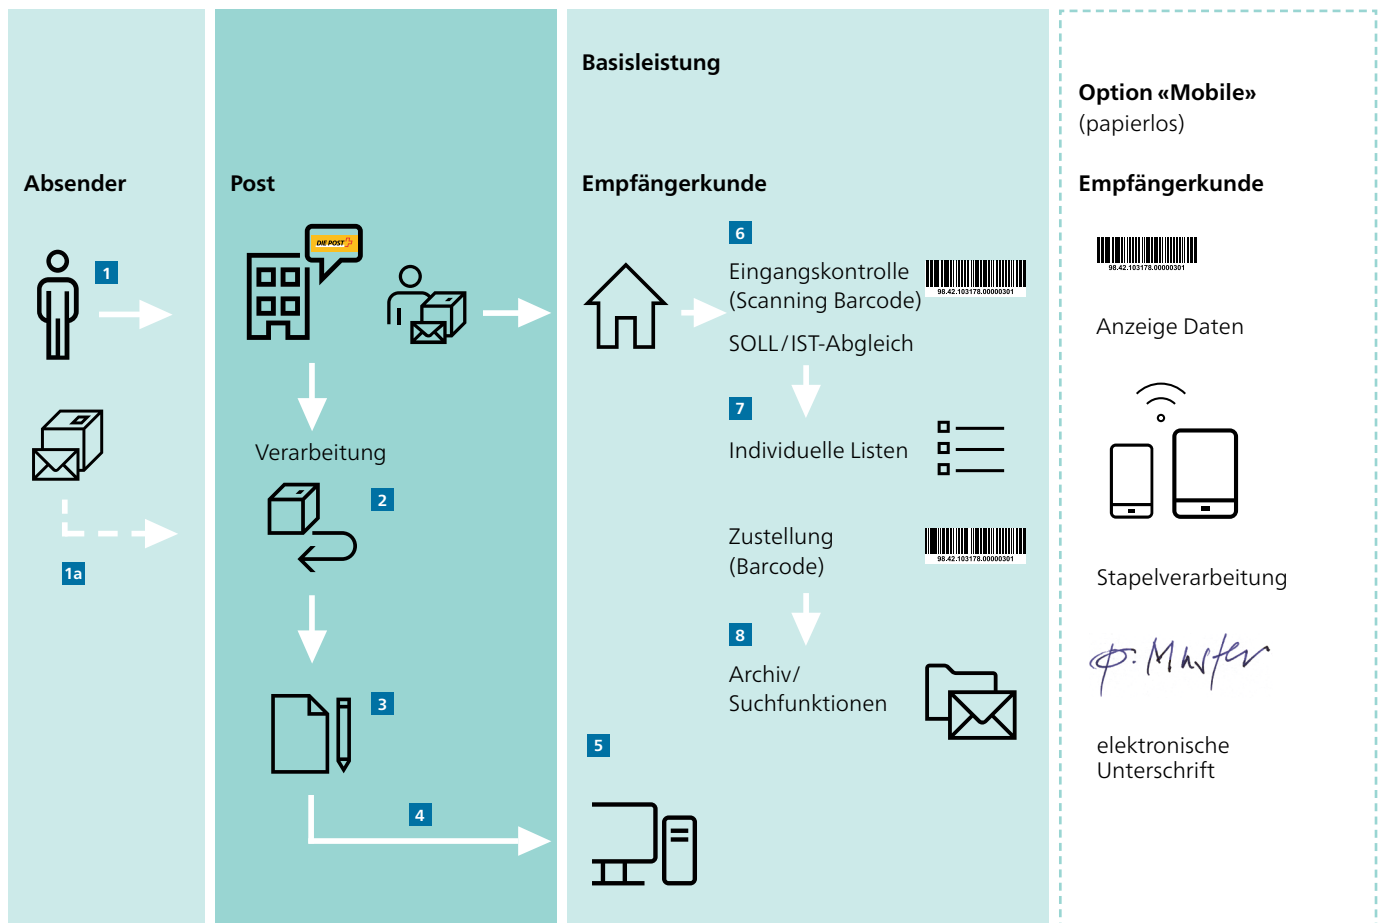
Absender

1

1a

Post

DIE POST

Verarbeitung

2

3

4

Basisleistung

Empfängerkunde

6

Eingangskontrolle (Scanning Barcode)

98.42.103178.00000301

SOLL / IST-Abgleich

7

Individuelle Listen

Zustellung (Barcode)

98.42.103178.00000301

8

Archiv/ Suchfunktionen

5

Option «Mobile» (papierlos)

Empfängerkunde

98.42.103178.00000301

Anzeige Daten

Stapelverarbeitung

P. Muster

elektronische Unterschrift